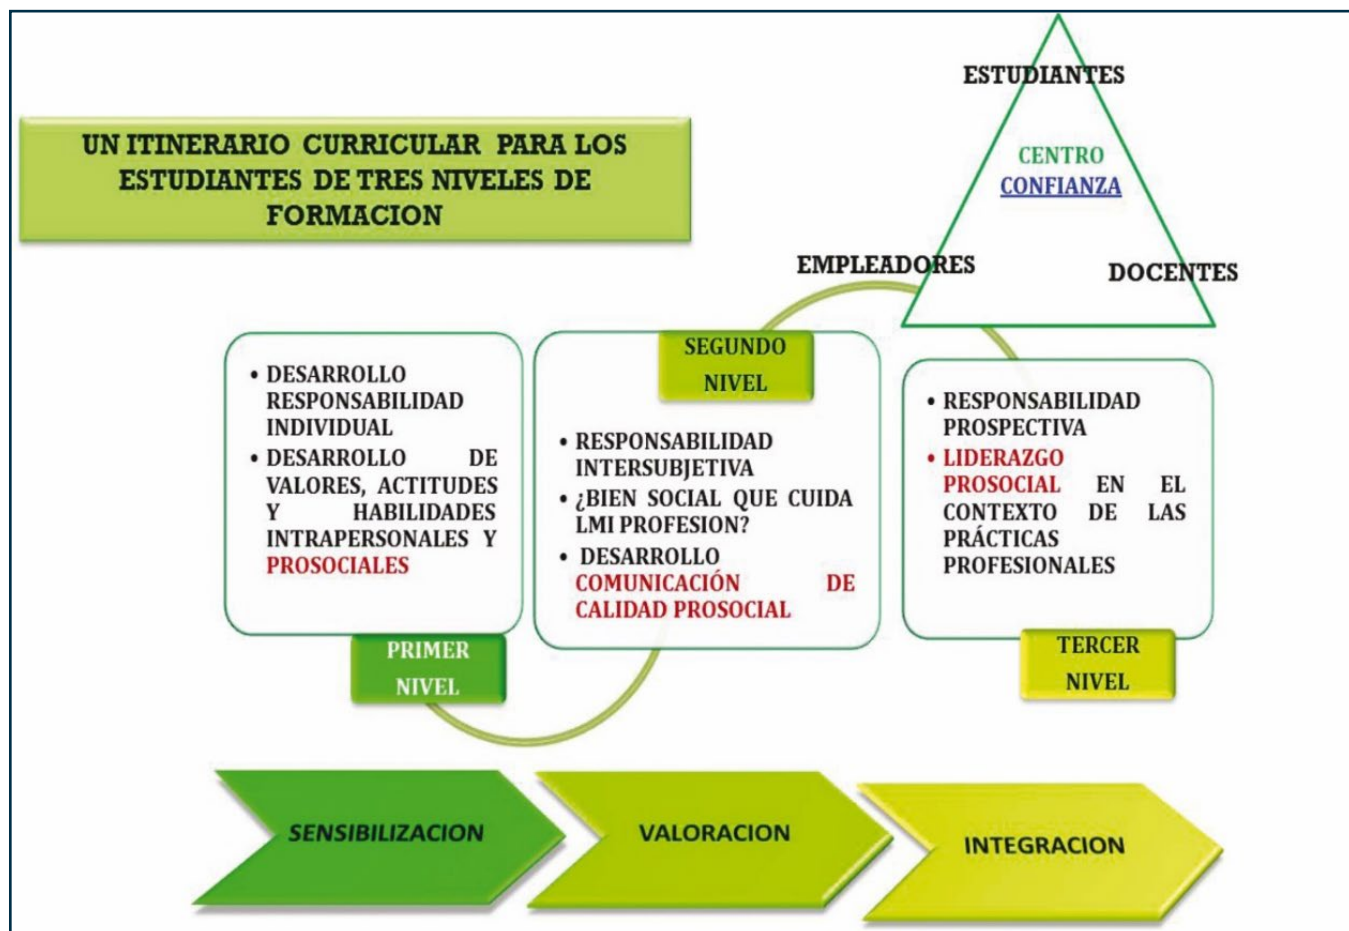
UN ITINERARIO CURRICULAR PARA LOS ESTUDIANTES DE TRES NIVELES DE FORMACION

ESTUDIANTES

CENTRO

CONFIANZA

EMPLEADORES

DOCENTES

SEGUNDO NIVEL

• DESARROLLO RESPONSABILIDAD INDIVIDUAL
• DESARROLLO DE VALORES, ACTITUDES Y HABILIDADES INTRAPERSONALES Y PROSOCIALES

PRIMER NIVEL

• RESPONSABILIDAD INTERSUBJETIVA
• ¿BIEN SOCIAL QUE CUIDA LMI PROFESION?
• DESARROLLO COMUNICACIÓN DE CALIDAD PROSOCIAL

• RESPONSABILIDAD PROSPECTIVA
• LIDERAZGO PROSOCIAL EN EL CONTEXTO DE LAS PRÁCTICAS PROFESIONALES

TERCER NIVEL

SENSIBILIZACION

VALORACION

INTEGRACION